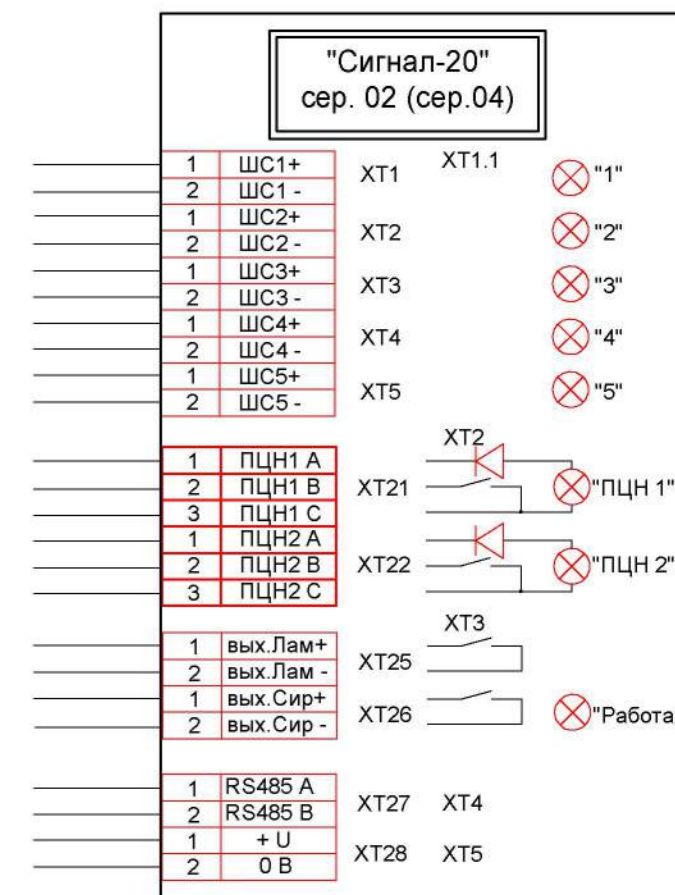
"Сигнал-20"
сер. 02 (сер.04)

| 1 | ШС1+ |
|---|---|
| 2 | ШС1 - |
| 1 | ШС2+ |
| 2 | ШС2 - |
| 1 | ШС3+ |
| 2 | ШС3 - |
| 1 | ШС4+ |
| 2 | ШС4 - |
| 1 | ШС5+ |
| 2 | ШС5 - |

XT1 XT1.1 "1"
XT2 "2"
XT3 "3"
XT4 "4"
XT5 "5"

| 1 | ПЦН1 А |
|---|---|
| 2 | ПЦН1 В |
| 3 | ПЦН1 С |
| 1 | ПЦН2 А |
| 2 | ПЦН2 В |
| 3 | ПЦН2 С |

XT2
XT21 "ПЦН 1"
XT22 "ПЦН 2"

| 1 | вых.Лам+ |
|---|---|
| 2 | вых.Лам - |
| 1 | вых.Сир+ |
| 2 | вых.Сир - |

XT3
XT25
XT26 "Работа

| 1 | RS485 A |
|---|---|
| 2 | RS485 B |
| 1 | + U |
| 2 | 0 В |

XT27 XT4
XT28 XT5